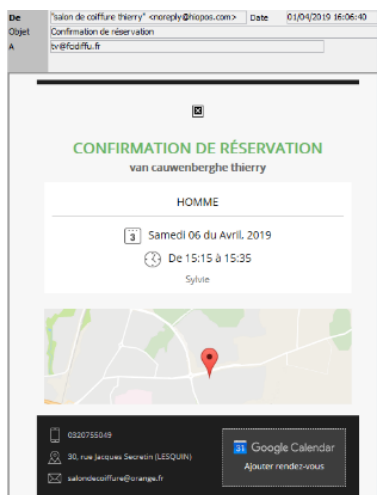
De "salon de coiffure thierry" <noreply@hiopos.com> Date 01/04/2019 16:06:40
Objet Confirmation de réservation
A tv@fcdiffu.fr

CONFIRMATION DE RÉSERVATION
van cauwenberghe thierry

HOMME

3 Samedi 06 du Avril, 2019
De 15:15 à 15:35
Sylvie

0320755049
30, rue Jacques Secretin (LESQUIN)
salondecoiffure@orange.fr

31 Google Calendar
Ajouter rendez-vous